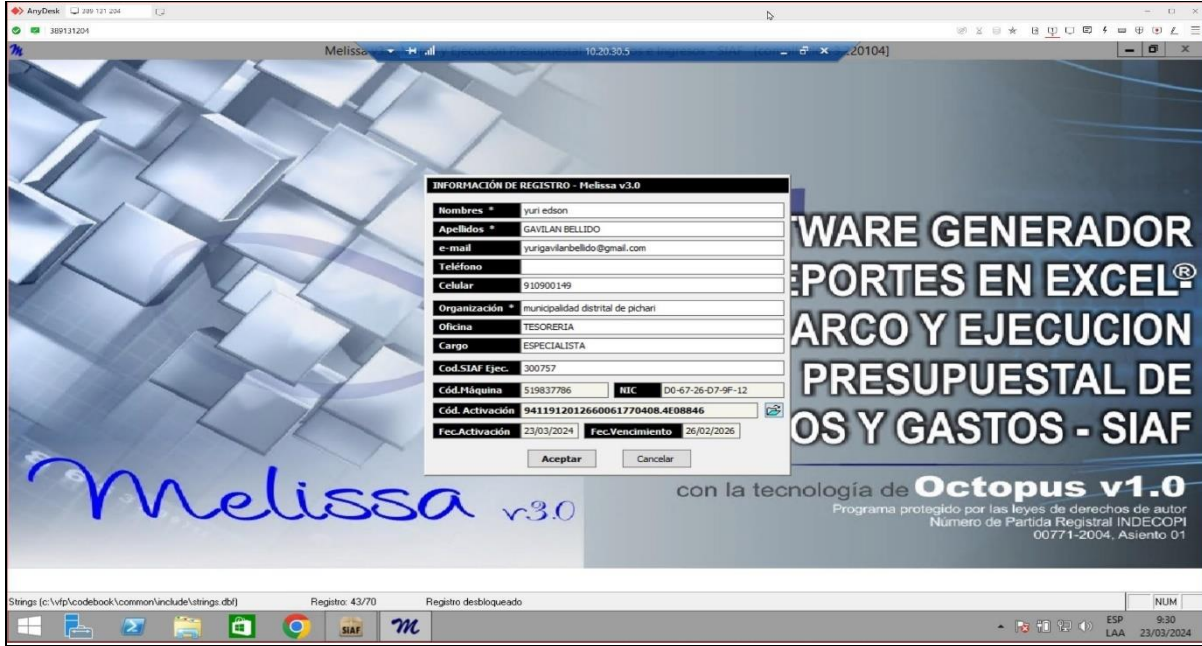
AnyDesk 389 131 204

389131204

Melissa 10.20.30.5 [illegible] 20104]

INFORMACIÓN DE REGISTRO - Melissa v3.0

| | |
|---|---|
| Nombres * | yuri edson |
| Apellidos * | GAVILAN BELLIDO |
| e-mail | yurigavilanbellido@gmail.com |
| Teléfono | |
| Celular | 910900149 |
| Organización * | municipalidad distrital de pichari |
| Oficina | TESORERIA |
| Cargo | ESPECIALISTA |
| Cod.SIAF Ejec. | 300757 |
| Cód.Máquina | 519837786 |
| NIC | D0-67-26-D7-9F-12 |
| Cód. Activación | 9411912012660061770408.4E08846 |
| Fec.Activación | 23/03/2024 |
| Fec.Vencimiento | 26/02/2026 |

Aceptar Cancelar

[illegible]TWARE GENERADOR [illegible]EPORTES EN EXCEL® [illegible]ARCO Y EJECUCION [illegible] PRESUPUESTAL DE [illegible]OS Y GASTOS - SIAF

Melissa v3.0

con la tecnología de Octopus v1.0
Programa protegido por las leyes de derechos de autor
Número de Partida Registral INDECOPI
00771-2004, Asiento 01

Strings (c:\vfp\codebook\common\include\strings.dbf) Registro: 43/70 Registro desbloqueado NUM

SIAF

ESP LAA 9:30 23/03/2024